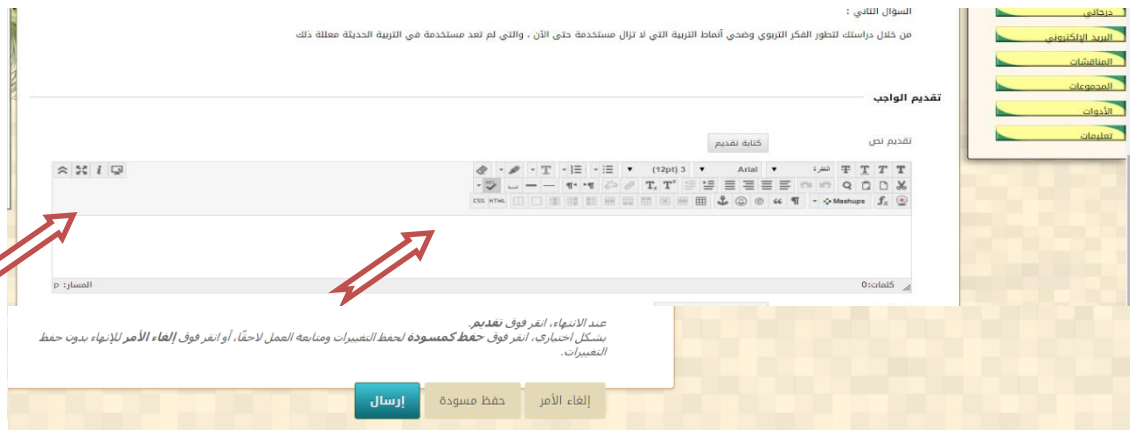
السؤال الثاني :

من خلال دراستك لتطور الفكر التربوي وضحي أنماط التربية التي لا تزال مستخدمة حتى الآن ، والتي لم تعد مستخدمة في التربية الحديثة معللة ذلك

دخالي
البريد الإلكتروني
المناقشات
المجموعات
الأدوات
تعليمات

تقديم الواجب

تقديم نص
كتابة تقديم

الفقرة Arial 3 (12pt)
Mashups
CSS HTML

كلمات:0
المسار: p

عند الانتهاء، انقر فوق **تقديم**.
بشكل اختياري، انقر فوق **حفظ كمسودة** لحفظ التغييرات ومتابعة العمل لاحقًا، أو انقر فوق **إلغاء الأمر** للإنهاء بدون حفظ التغييرات.

إلغاء الأمر حفظ مسودة إرسال